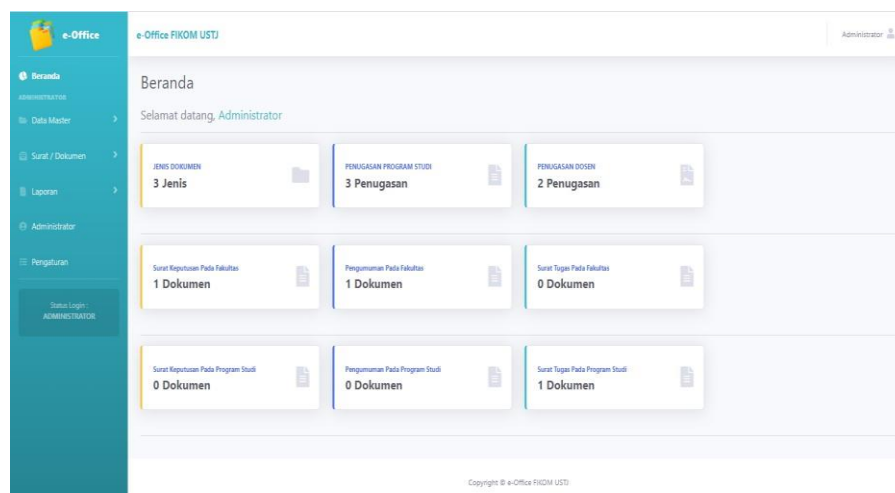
e-Office

e-Office FIKOM USTJ

Administrator

Beranda

ADMINISTRATOR

Data Master

Surat / Dokumen

Laporan

Administrator

Pengaturan

Status Login : ADMINISTRATOR

Beranda

Selamat datang, Administrator

JENIS DOKUMEN
3 Jenis

PENUGASAN PROGRAM STUDI
3 Penugasan

PENUGASAN DOSEN
2 Penugasan

Surat Keputusan Pada Fakultas
1 Dokumen

Pengumuman Pada Fakultas
1 Dokumen

Surat Tugas Pada Fakultas
0 Dokumen

Surat Keputusan Pada Program Studi
0 Dokumen

Pengumuman Pada Program Studi
0 Dokumen

Surat Tugas Pada Program Studi
1 Dokumen

Copyright © e-Office FIKOM USTJ